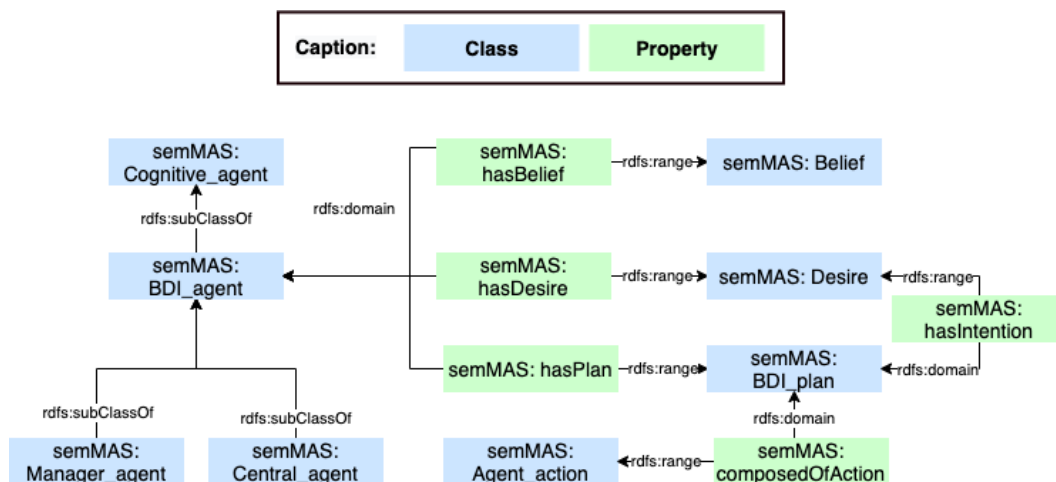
Caption: Class Property

semMAS: Cognitive_agent

rdfs:subClassOf

semMAS: BDI_agent

rdfs:domain

semMAS: hasBelief

rdfs:range

semMAS: Belief

semMAS: hasDesire

rdfs:range

semMAS: Desire

rdfs:range

semMAS: hasIntention

semMAS: hasPlan

rdfs:range

semMAS: BDI_plan

rdfs:domain

rdfs:subClassOf

rdfs:subClassOf

rdfs:domain

semMAS: Manager_agent

semMAS: Central_agent

semMAS: Agent_action

rdfs:range

semMAS: composedOfAction